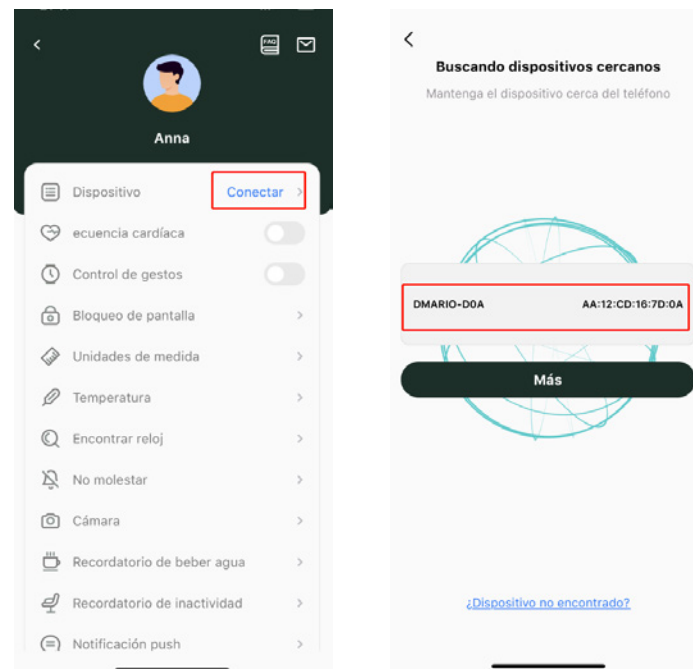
FAQ

Anna

Dispositivo Conectar

ecuencia cardíaca

Control de gestos

Bloqueo de pantalla

Unidades de medida

Temperatura

Encontrar reloj

No molestar

Cámara

Recordatorio de beber agua

Recordatorio de inactividad

Notificación push

Buscando dispositivos cercanos

Mantenga el dispositivo cerca del teléfono

DMARIO-D0A AA:12:CD:16:7D:0A

Más

¿Dispositivo no encontrado?